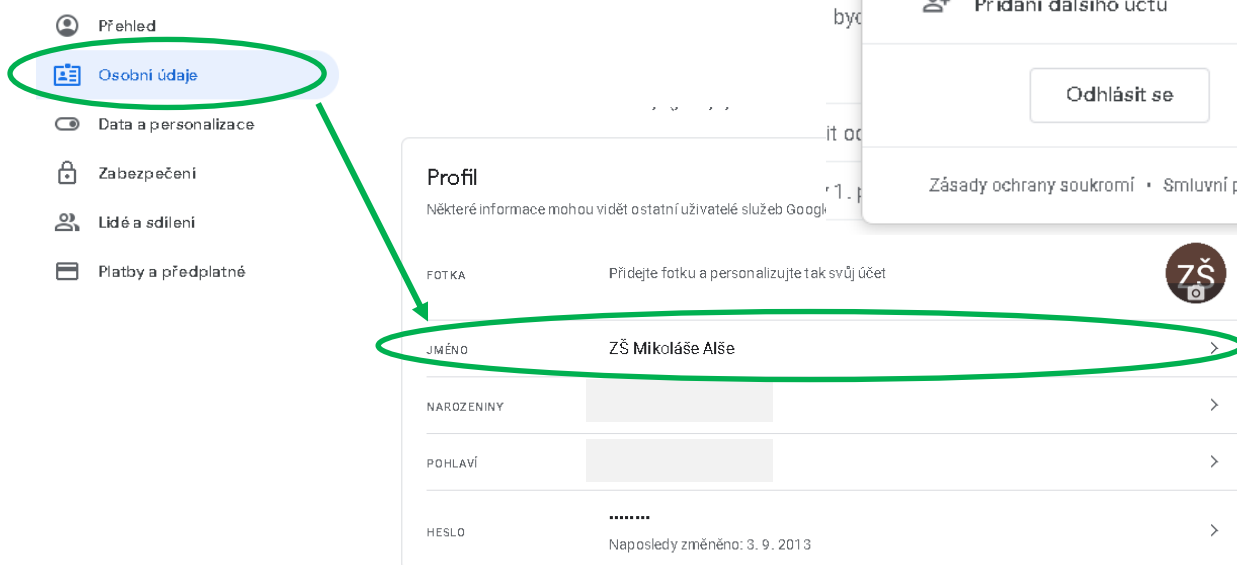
Přehled
Osobní údaje
Data a personalizace
Zabezpečení
Lidé a sdílení
Platby a předplatné

byc
Přidání dalšího účtu
Odhlásit se
it od
1. p
Zásady ochrany soukromí • Smluvní p

Profil
Některé informace mohou vidět ostatní uživatelé služeb Googl

FOTKA
Přidejte fotku a personalizujte tak svůj účet
ZŠ

JMÉNO
ZŠ Mikoláše Alše

NAROZENINY

POHLAVÍ

HESLO
••••••••
Naposledy změněno: 3. 9. 2013